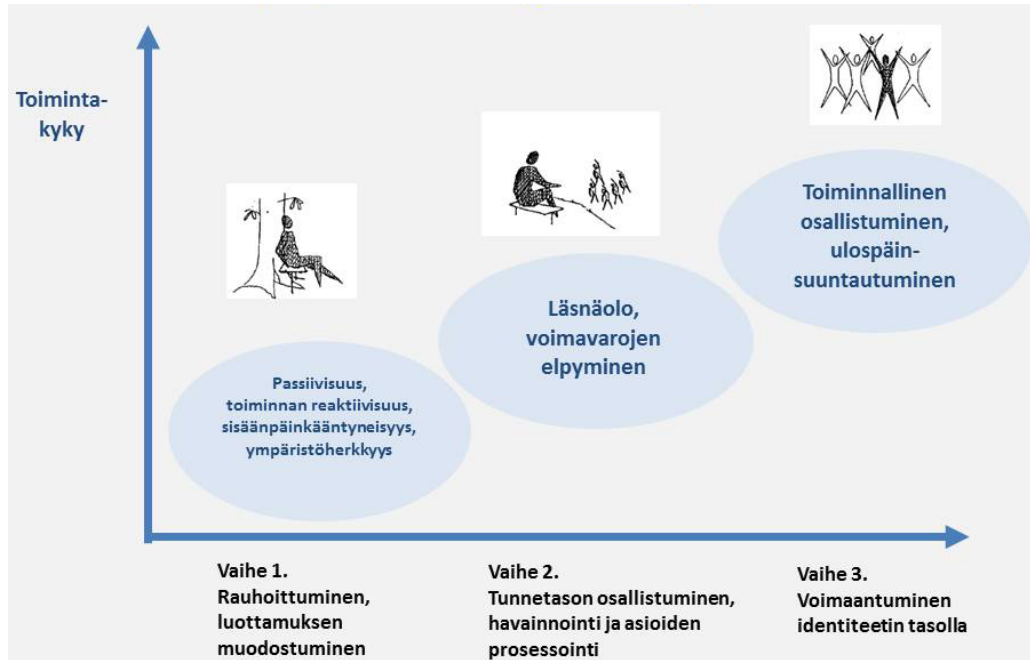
Toimintakyky

Toiminnallinen osallistuminen, ulospäinsuuntautuminen

Läsnäolo, voimavarojen elpyminen

Passiivisuus, toiminnan reaktiivisuus, sisäänpäinkääntyneisyys, ympäristöherkkyys

Vaihe 1.
Rauhoittuminen, luottamuksen muodostuminen

Vaihe 2.
Tunnetason osallistuminen, havainnointi ja asioiden prosessointi

Vaihe 3.
Voimaantuminen identiteetin tasolla